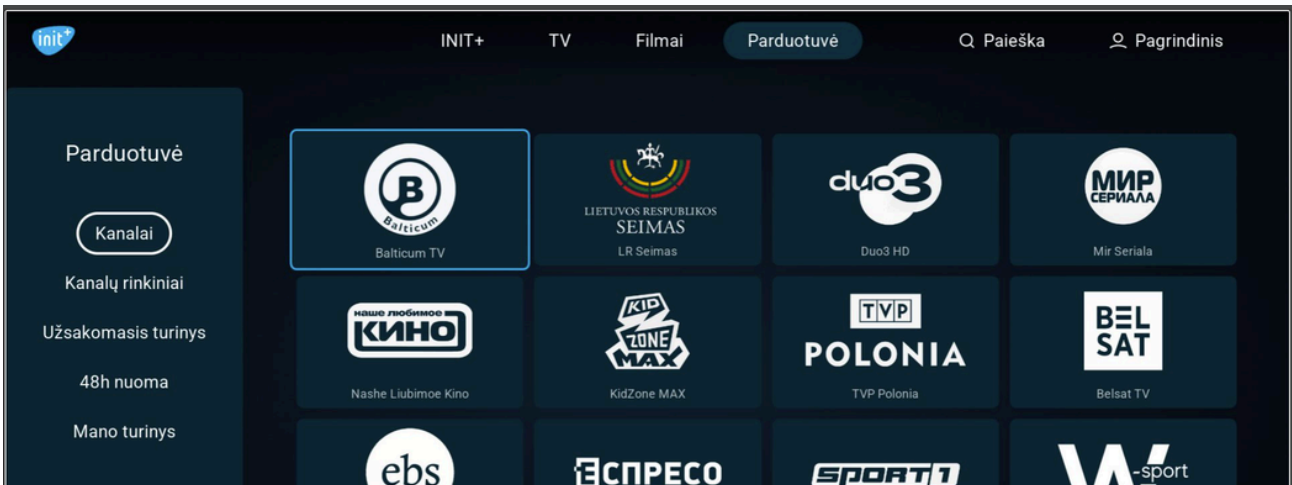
init+

INIT+ TV Filmai Parduotuvė Paieška Pagrindinis

Parduotuvė

Kanalai

Kanalų rinkiniai

Užsakomasis turinys

48h nuoma

Mano turinys

B Balticum

Balticum TV

LIETUVOS RESPUBLIKOS SEIMAS

LR Seimas

duo3

Duo3 HD

МИР СЕРИАЛА

Mir Seriala

наше любимое КИНО

Nashe Liubimoe Kino

KID ZONE MAX

KidZone MAX

TVP POLONIA

TVP Polonia

BEL SAT

Belsat TV

ebs

ЕСПРЕСО

SPORT1

W-sport